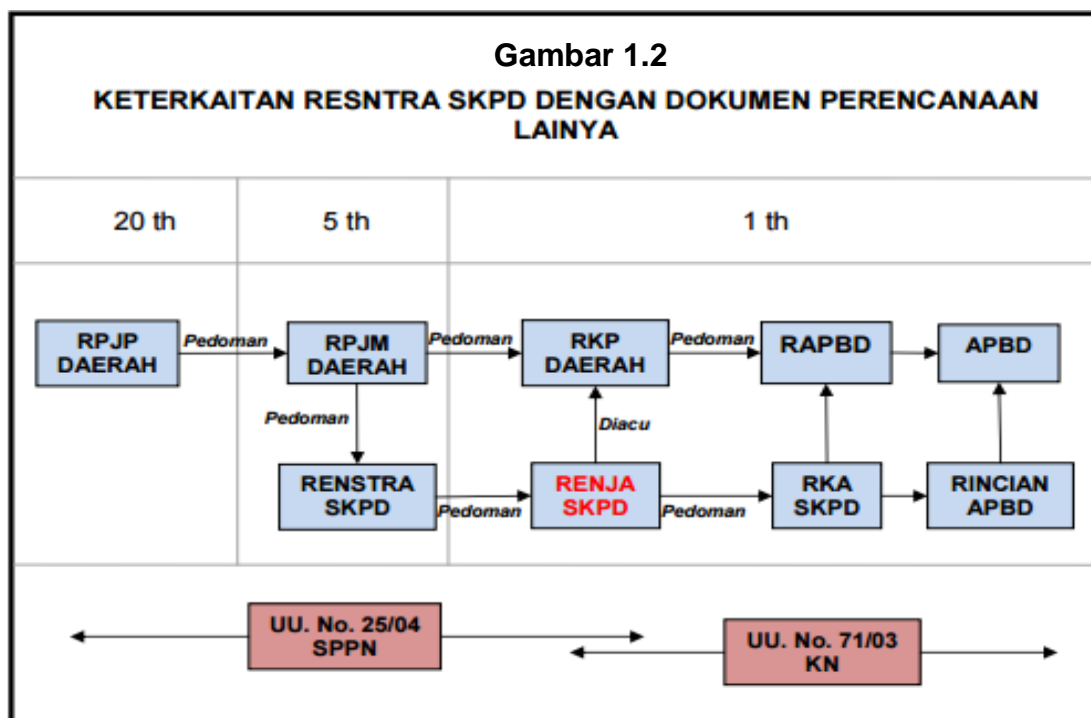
Gambar 1.2

KETERKAITAN RESNTRA SKPD DENGAN DOKUMEN PERENCANAAN LAINYA

| 20 th | 5 th | 1 th |
|---|---|---|

RPJP DAERAH

Pedoman

RPJM DAERAH

Pedoman

RKP DAERAH

Pedoman

RAPBD

APBD

Pedoman

Diacu

RENSTRA SKPD

Pedoman

RENJA SKPD

Pedoman

RKA SKPD

RINCIAN APBD

UU. No. 25/04 SPPN

UU. No. 71/03 KN